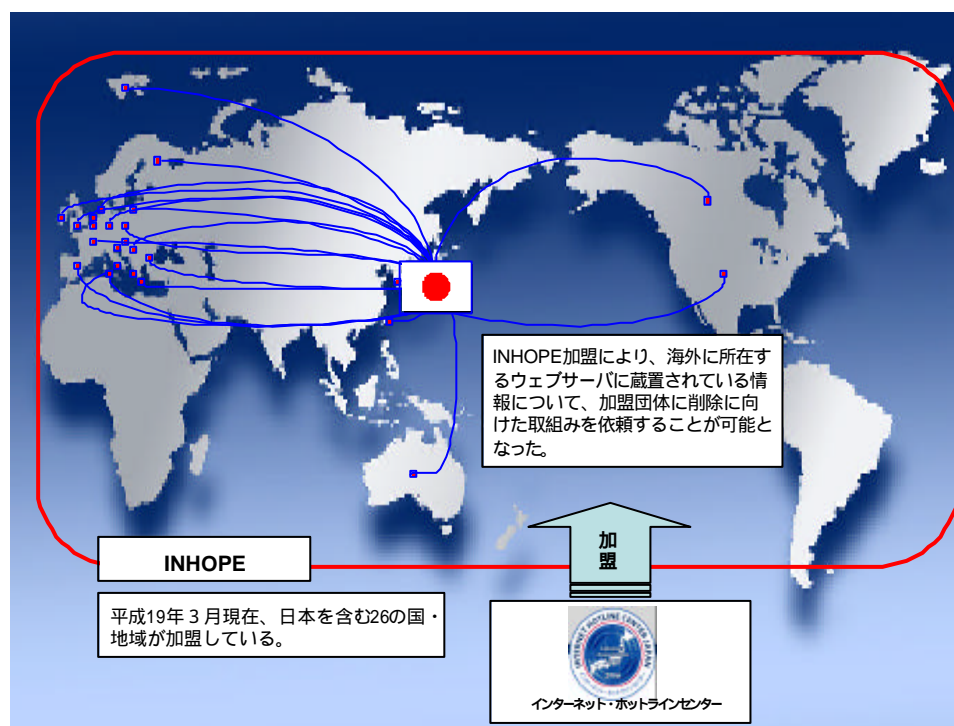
INHOPE加盟により、海外に所在するウェブサーバに蔵置されている情報について、加盟団体に削除に向けた取組みを依頼することが可能となった。

加盟

INHOPE

平成19年３月現在、日本を含む26の国・地域が加盟している。

INTERNET HOTLINE CENTER JAPAN

インターネット・ホットラインセンター